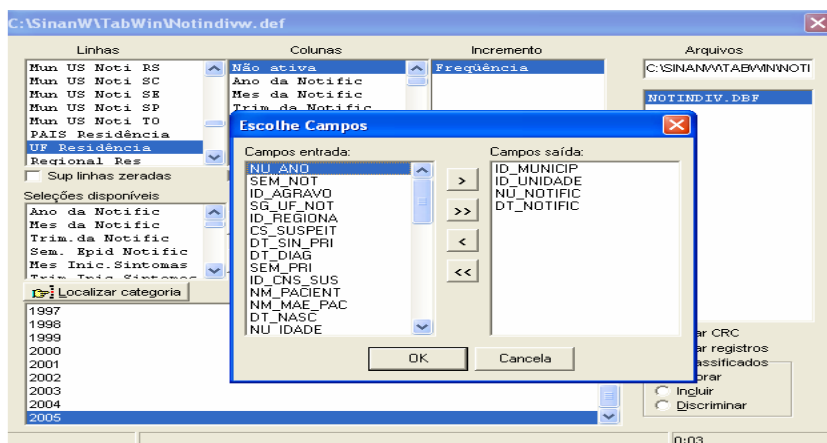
C:\SinanW\TabWin\Notindivw.def

Linhas
Mun US Noti RS
Mun US Noti SC
Mun US Noti SE
Mun US Noti SP
Mun US Noti TO
PAIS Residência
UF Residência
Regional Res

Sup linhas zeradas

Colunas
Não ativa
Ano da Notific
Mes da Notific
Trim.da Notific

Incremento
Freqüência

Arquivos
C:\SINANW\TABWIN\NOTI
NOTINDIV.DBF

Seleções disponíveis
Ano da Notific
Mes da Notific
Trim.da Notific
Sem. Epid Notific
Mes Inic.Sintomas

Localizar categoria

1997
1998
1999
2000
2001
2002
2003
2004
2005

Escolhe Campos

Campos entrada:
NU_ANO
SEM_NOT
ID_AGRAVO
SG_UF_NOT
ID_REGIONA
CS_SUSPEIT
DT_SIN_PRI
DT_DIAG
SEM_PRI
ID_CNS_SUS
NM_PACIENT
NM_MAE_PAC
DT_NASC
NU_IDADE

>
>>
<
<<

Campos saída:
ID_MUNICIP
ID_UNIDADE
NU_NOTIFIC
DT_NOTIFIC

OK
Cancela

ar CRC
ar registros
assificados
orar
Incluir
Discriminar

0:03